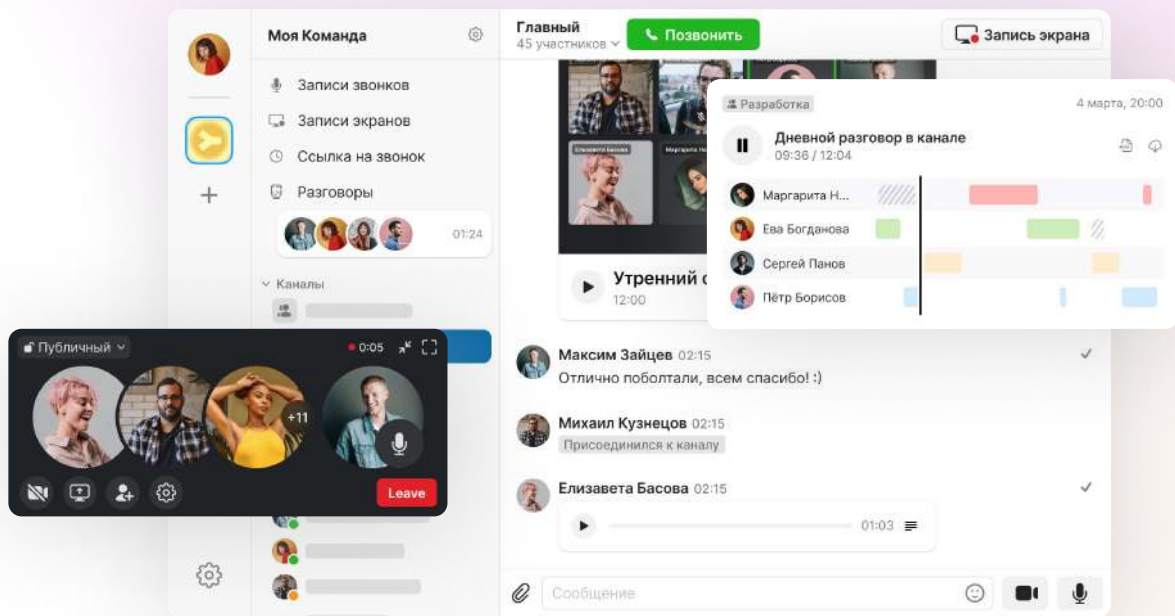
Моя Команда

Записи звонков

Записи экранов

Ссылка на звонок

Разговоры

01:24

Каналы

Главный
45 участников

Позвонить

Запись экрана

Елизавета Басова

Маргарита

Утренний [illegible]
12:00

Разработка

4 марта, 20:00

Дневной разговор в канале
09:36 / 12:04

Маргарита Н...

Ева Богданова

Сергей Панов

Пётр Борисов

Публичный

0:05

+11

Leave

Максим Зайцев 02:15
Отлично поболтали, всем спасибо! :)

Михаил Кузнецов 02:15
Присоединился к каналу

Елизавета Басова 02:15

01:03

Сообщение